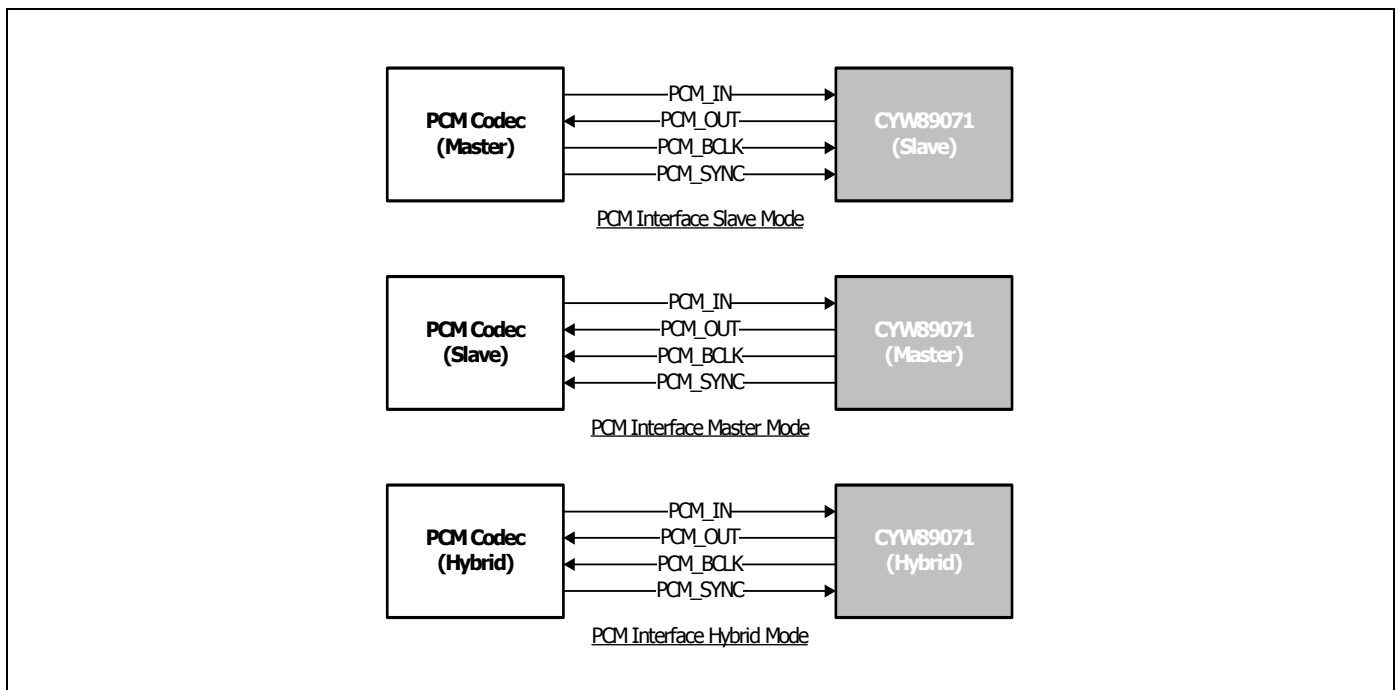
PCM Codec (Master)

PCM_IN
PCM_OUT
PCM_BCLK
PCM_SYNC

CYW89071 (Slave)

PCM Interface Slave Mode

PCM Codec (Slave)

PCM_IN
PCM_OUT
PCM_BCLK
PCM_SYNC

CYW89071 (Master)

PCM Interface Master Mode

PCM Codec (Hybrid)

PCM_IN
PCM_OUT
PCM_BCLK
PCM_SYNC

CYW89071 (Hybrid)

PCM Interface Hybrid Mode